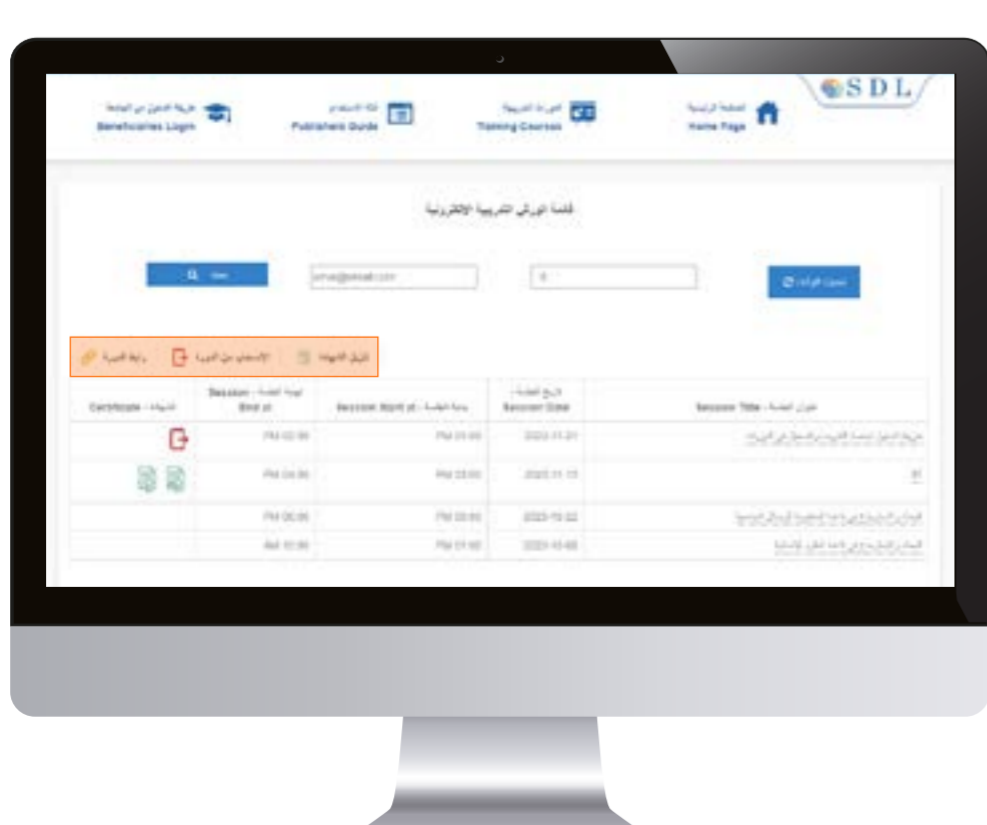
SDL

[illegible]
Beneficiaries Login

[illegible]
Publishers Guide

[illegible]
Training Courses

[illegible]
Home Page

قائمة الورش التدريبية الإلكترونية

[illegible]

email@email.com

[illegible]

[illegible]

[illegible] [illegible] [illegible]

| Certificate - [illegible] | Session - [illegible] End at | Session Start at - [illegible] | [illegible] Session Date | Session Title - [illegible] |
|---|---|---|---|---|
| | PM 02:00 | PM 01:00 | 2023-11-21 | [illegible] |
| | PM 04:00 | PM 03:00 | 2023-11-15 | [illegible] |
| | PM 00:00 | PM 00:00 | 2023-10-22 | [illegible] |
| | AM 10:00 | PM 01:00 | 2023-10-05 | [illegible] |